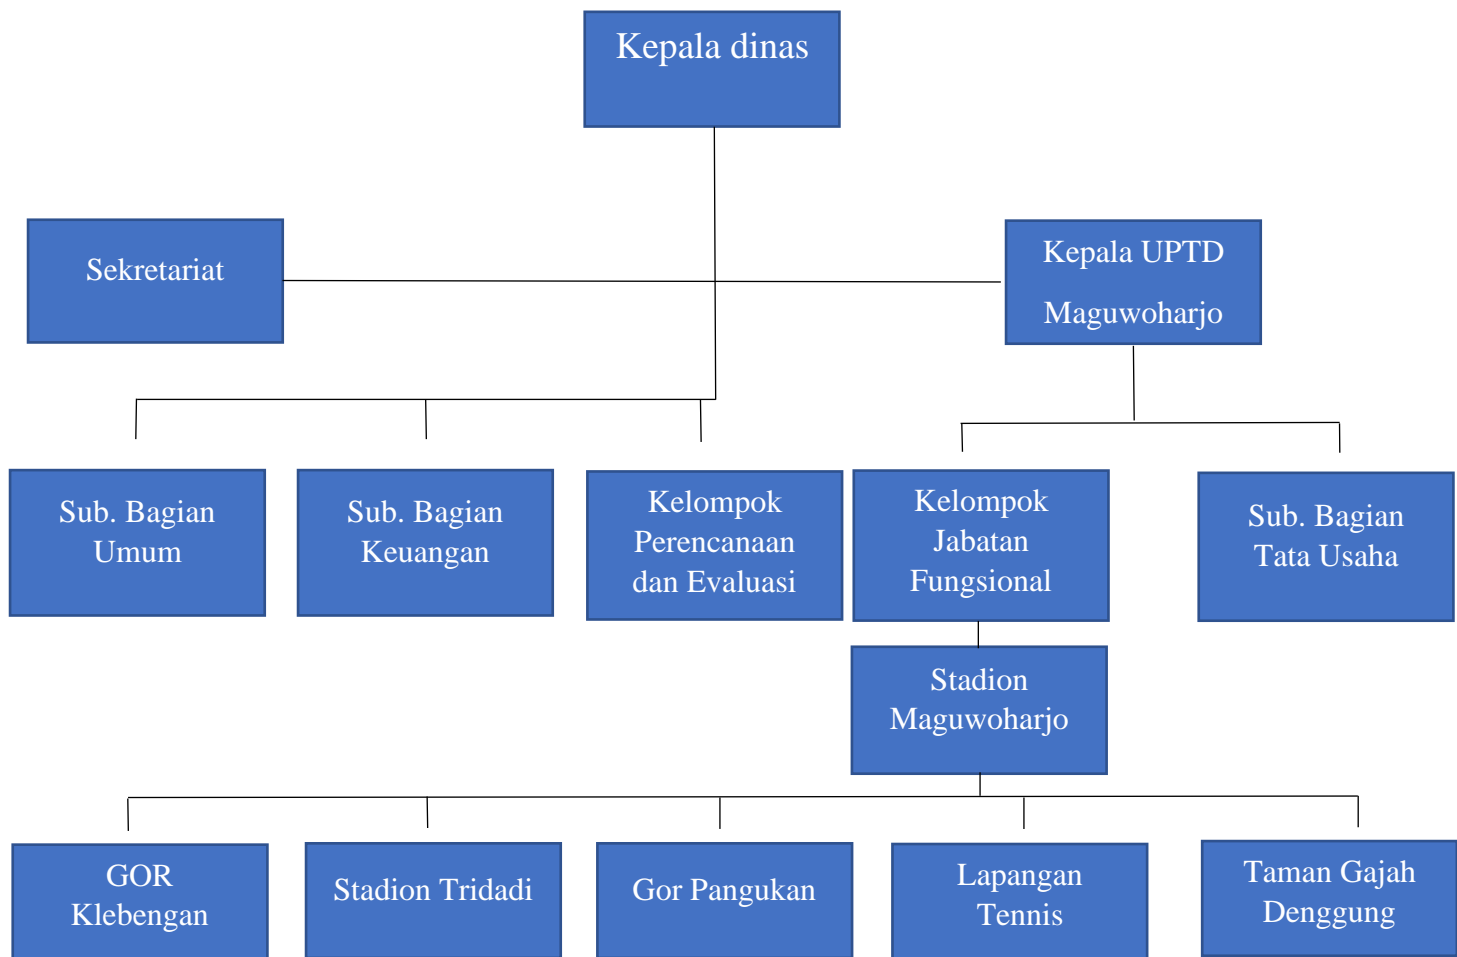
Kepala dinas

Sekretariat

Kepala UPTD Maguwoharjo

Sub. Bagian Umum

Sub. Bagian Keuangan

Kelompok Perencanaan dan Evaluasi

Kelompok Jabatan Fungsional

Sub. Bagian Tata Usaha

Stadion Maguwoharjo

GOR Klebengan

Stadion Tridadi

Gor Pangukan

Lapangan Tennis

Taman Gajah Denggung